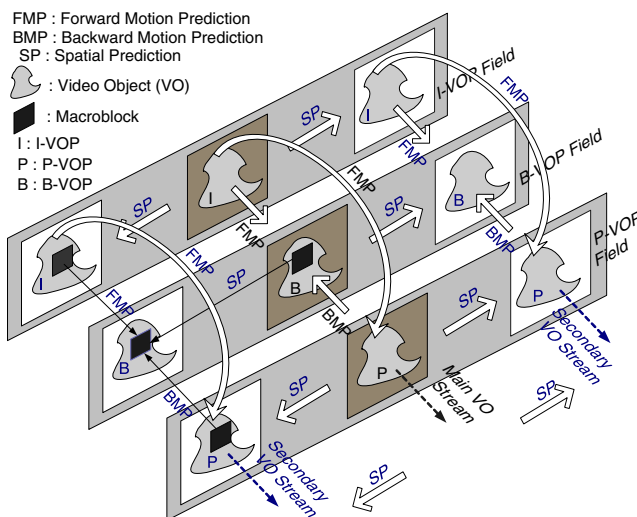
FMP : Forward Motion Prediction
BMP : Backward Motion Prediction
SP : Spatial Prediction
: Video Object (VO)
: Macroblock
I : I-VOP
P : P-VOP
B : B-VOP

I-VOP Field
FMP
SP
I
FMP
B-VOP Field
I
FMP
SP
B
SP
FMP
BMP
P-VOP Field
I
SP
B
FMP
P
FMP
BMP
SP
Secondary VO Stream
B
P
Main VO Stream
BMP
SP
SP
P
Secondary VO Stream
SP